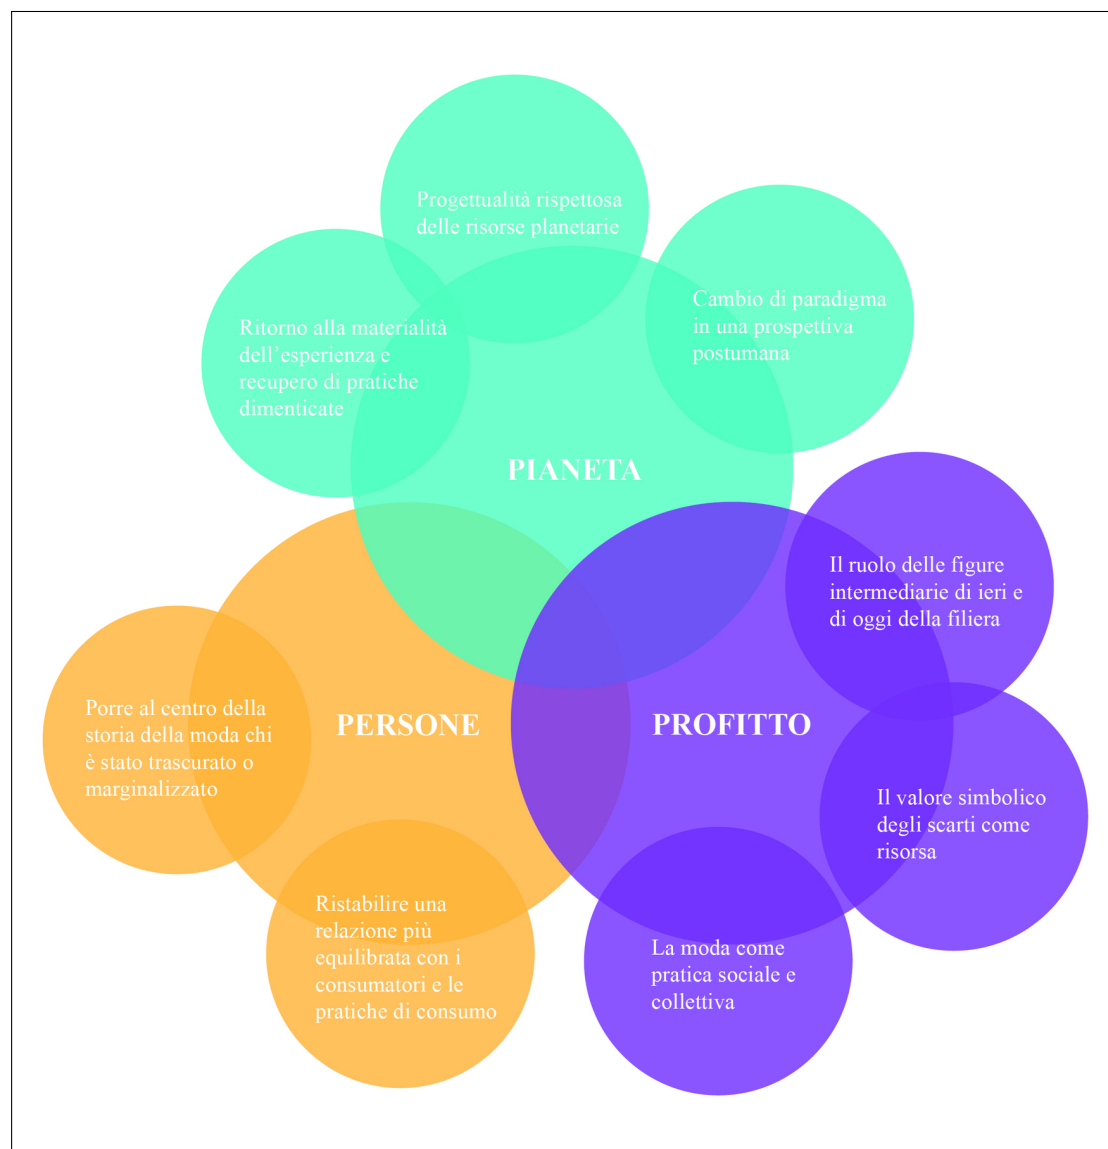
Progettualità rispettosa delle risorse planetarie

Ritorno alla materialità dell'esperienza e recupero di pratiche dimenticate

Cambio di paradigma in una prospettiva postumana

PIANETA

Il ruolo delle figure intermediarie di ieri e di oggi della filiera

Porre al centro della storia della moda chi è stato trascurato o marginalizzato

PERSONE

PROFITTO

Il valore simbolico degli scarti come risorsa

Ristabilire una relazione più equilibrata con i consumatori e le pratiche di consumo

La moda come pratica sociale e collettiva